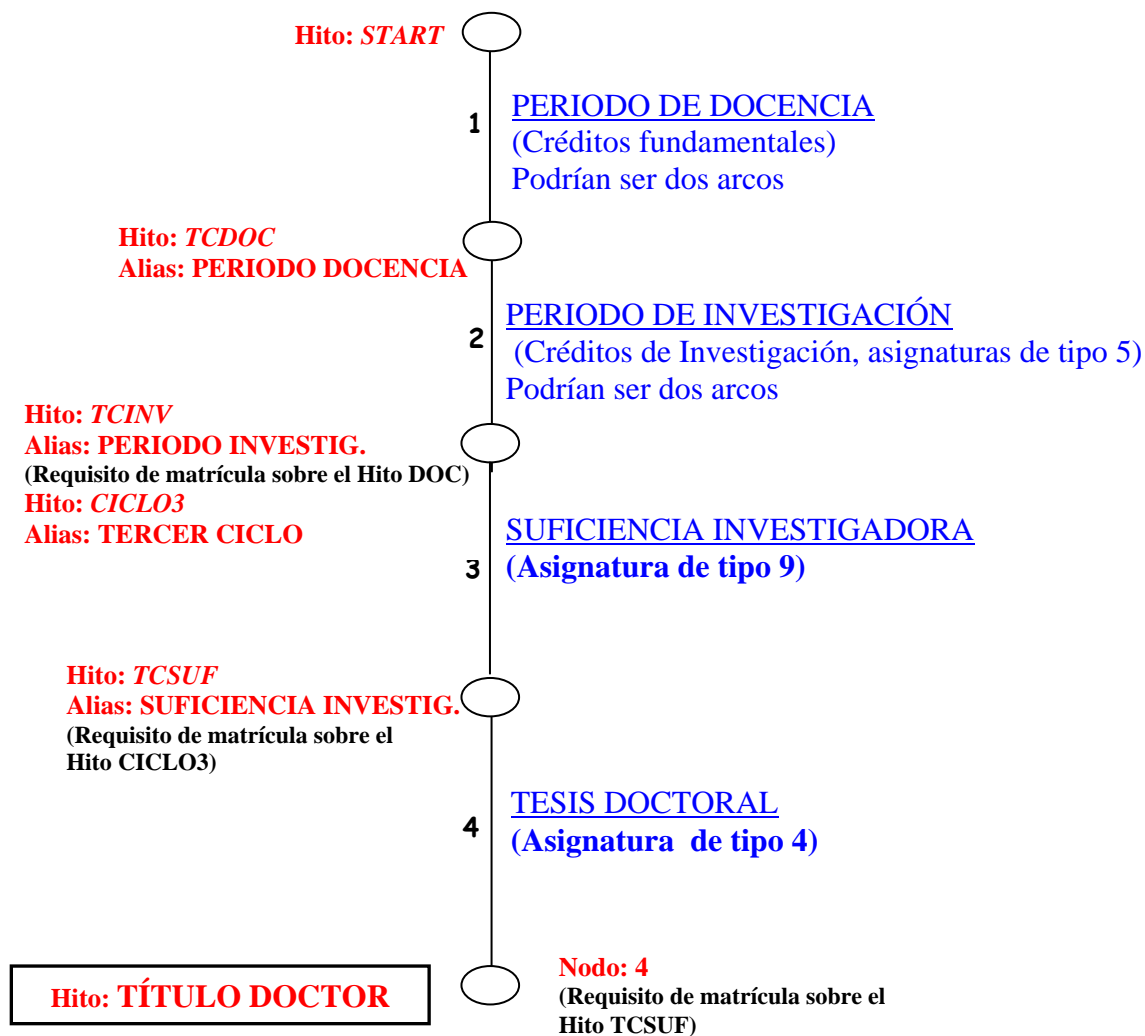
Hito: *START*

1

PERIODO DE DOCENCIA
(Créditos fundamentales)
Podrían ser dos arcos

Hito: *TCDOC*
Alias: PERIODO DOCENCIA

2

PERIODO DE INVESTIGACIÓN
(Créditos de Investigación, asignaturas de tipo 5)
Podrían ser dos arcos

Hito: *TCINV*
Alias: PERIODO INVESTIG.
(Requisito de matrícula sobre el Hito DOC)
Hito: *CICLO3*
Alias: TERCER CICLO

SUFICIENCIA INVESTIGADORA
(Asignatura de tipo 9)

3

Hito: *TCSUF*
Alias: SUFICIENCIA INVESTIG.
(Requisito de matrícula sobre el Hito CICLO3)

TESIS DOCTORAL
(Asignatura de tipo 4)

4

Hito: TÍTULO DOCTOR

Nodo: 4
(Requisito de matrícula sobre el Hito TCSUF)